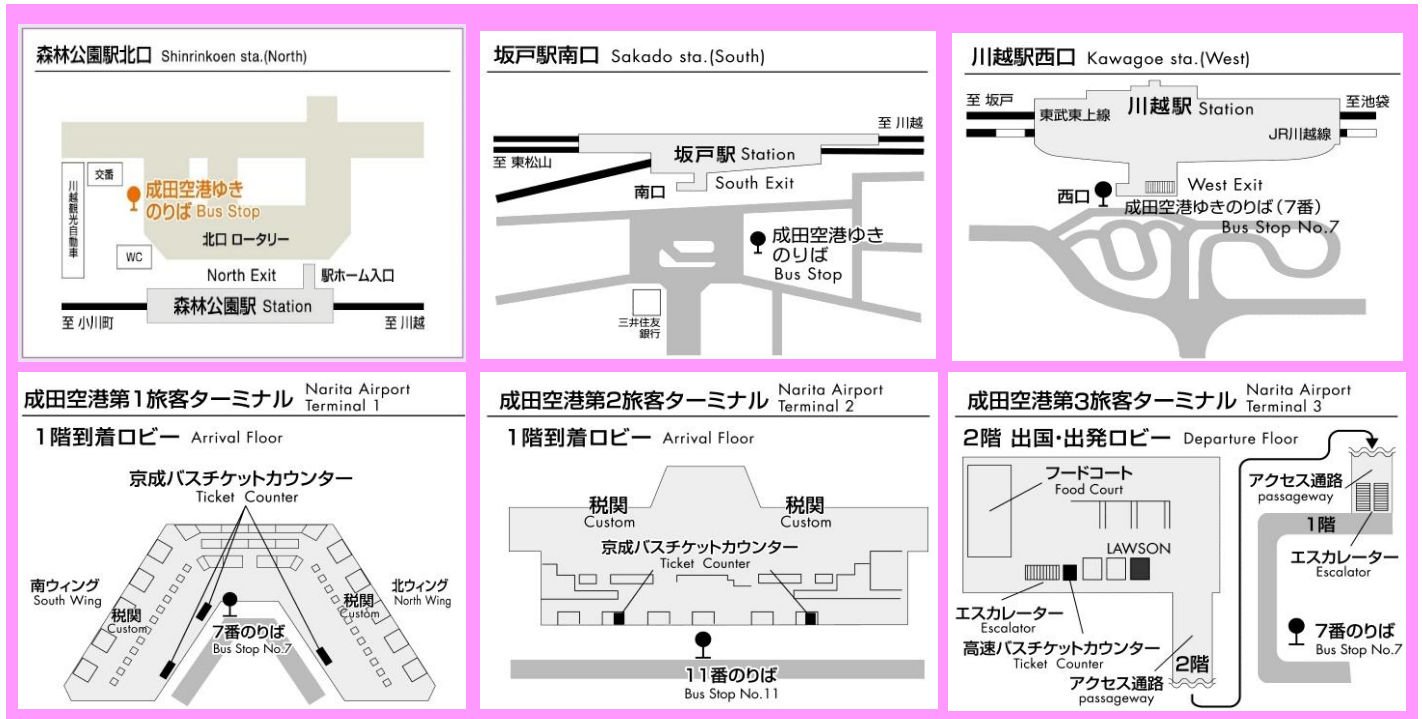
森林公園駅北口 Shinrinkoen sta.(North)

交番
川越観光自動車
成田空港ゆきのりば Bus Stop
北口 ロータリー
WC
North Exit
駅ホーム入口
森林公園駅 Station
至 小川町
至 川越

坂戸駅南口 Sakado sta.(South)

至 川越
至 東松山
坂戸駅 Station
南口
South Exit
成田空港ゆきのりば Bus Stop
三井住友銀行

川越駅西口 Kawagoe sta.(West)

至 坂戸
東武東上線
川越駅 Station
至池袋
JR川越線
西口
West Exit
成田空港ゆきのりば(7番) Bus Stop No.7

成田空港第1旅客ターミナル Narita Airport Terminal 1

1階到着ロビー Arrival Floor

京成バスチケットカウンター Ticket Counter
南ウィング South Wing
税関 Custom
税関 Custom
北ウィング North Wing
7番のりば Bus Stop No.7

成田空港第2旅客ターミナル Narita Airport Terminal 2

1階到着ロビー Arrival Floor

税関 Custom
税関 Custom
京成バスチケットカウンター Ticket Counter
11番のりば Bus Stop No.11

成田空港第3旅客ターミナル Narita Airport Terminal 3

2階 出国・出発ロビー Departure Floor

フードコート Food Court
LAWSON
エスカレーター Escalator
高速バスチケットカウンター Ticket Counter
アクセス通路 passageway
2階
アクセス通路 passageway
1階
エスカレーター Escalator
7番のりば Bus Stop No.7